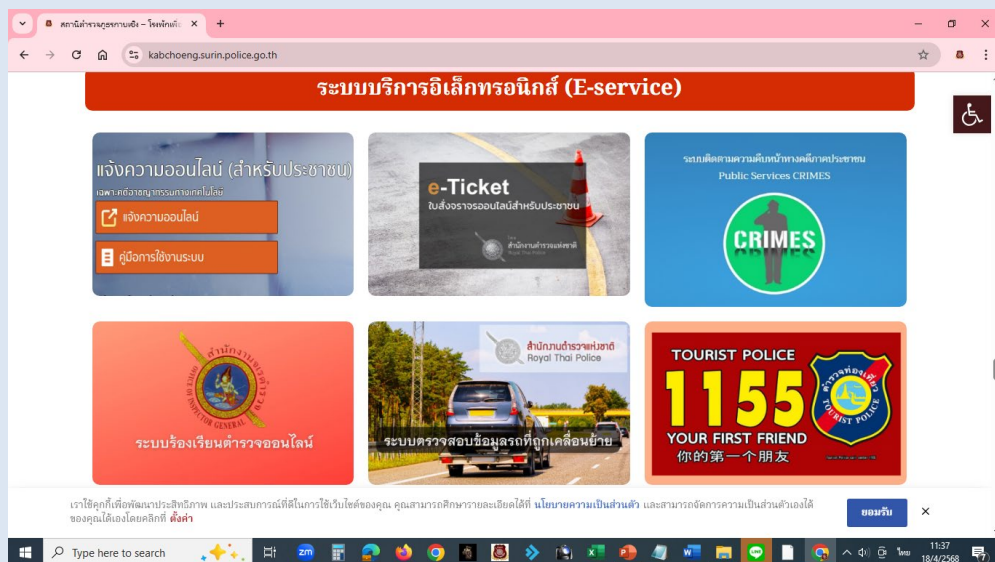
สถานีตำรวจภูธรกาบเชิง – โรงพักแห่ง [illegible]

kabchoeng.surin.police.go.th

ระบบบริการอิเล็กทรอนิกส์ (E-service)

แจ้งความออนไลน์ (สำหรับประชาชน)

เฉพาะคดีอาชญากรรมทางเทคโนโลยี

แจ้งความออนไลน์

คู่มือการใช้งานระบบ

e-Ticket

ใบสั่งจราจรออนไลน์สำหรับประชาชน

สำนักงานตำรวจแห่งชาติ

Royal Thai Police

ระบบติดตามความคืบหน้าทางคดีภาคประชาชน

Public Services CRIMES

CRIMES

สำนักงานจเรตำรวจ

OFFICE OF INSPECTOR GENERAL

ระบบร้องเรียนตำรวจออนไลน์

สำนักงานตำรวจแห่งชาติ

Royal Thai Police

ระบบตรวจสอบข้อมูลรถที่ถูกเคลื่อนย้าย

TOURIST POLICE

1155

YOUR FIRST FRIEND

你的第一个朋友

ตำรวจท่องเที่ยว

TOURIST POLICE

เราใช้คุกกี้เพื่อพัฒนาประสิทธิภาพ และประสบการณ์ที่ดีในการใช้เว็บไซต์ของคุณ คุณสามารถศึกษารายละเอียดได้ที่ นโยบายความเป็นส่วนตัว และสามารถจัดการความเป็นส่วนตัวเองได้ของคุณได้เองโดยคลิกที่ ตั้งค่า

ยอมรับ

Type here to search

ไทย

11:37

18/4/2568